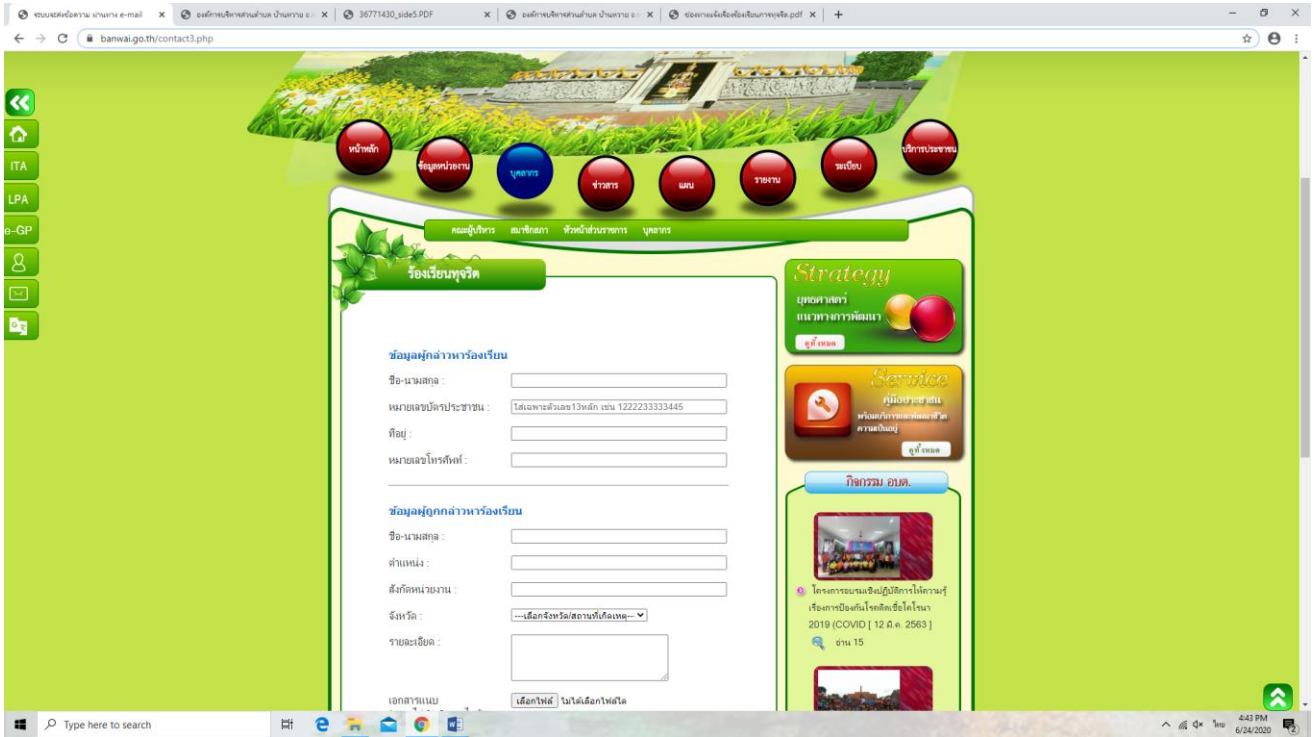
ระบบรับส่งข้อความ ผ่านทาง e-mail × | องค์การบริหารส่วนตำบล บ้านหวาย อ × | 36771430_side5.PDF × | องค์การบริหารส่วนตำบล บ้านหวาย อ × | ช่องทางแจ้งเรื่องร้องเรียนการทุจริต.pdf × | +

banwai.go.th/contact3.php

ITA
LPA
e-GP

หน้าหลัก
ข้อมูลหน่วยงาน
บุคลากร
ข่าวสาร
แผน
รายงาน
ระเบียบ
บริการประชาชน

คณะผู้บริหาร สมาชิกสภา หัวหน้าส่วนราชการ บุคลากร

ร้องเรียนทุจริต

ข้อมูลผู้กล่าวหาร้องเรียน
ชื่อ-นามสกุล :
หมายเลขบัตรประชาชน : ใส่เฉพาะตัวเลข13หลัก เช่น 1222233333445
ที่อยู่ :
หมายเลขโทรศัพท์ :

ข้อมูลผู้ถูกกล่าวหาร้องเรียน
ชื่อ-นามสกุล :
ตำแหน่ง :
สังกัดหน่วยงาน :
จังหวัด : ---เลือกจังหวัด/สถานที่เกิดเหตุ---
รายละเอียด :
เอกสารแนบ เลือกไฟล์ ไม่ได้เลือกไฟล์ใด

Strategy
ยุทธศาสตร์ แนวทางการพัฒนา
ดูทั้งหมด

Service
คู่มือประชาชน
ดูทั้งหมด

กิจกรรม อบต.
โครงการอบรมเชิงปฏิบัติการให้ความรู้เรื่องการป้องกันโรคติดเชื้อไวรัสโคโรนา 2019 (COVID [ 12 มี.ค. 2563 ]
อ่าน 15

Type here to search
4:43 PM
6/24/2020
ไทย